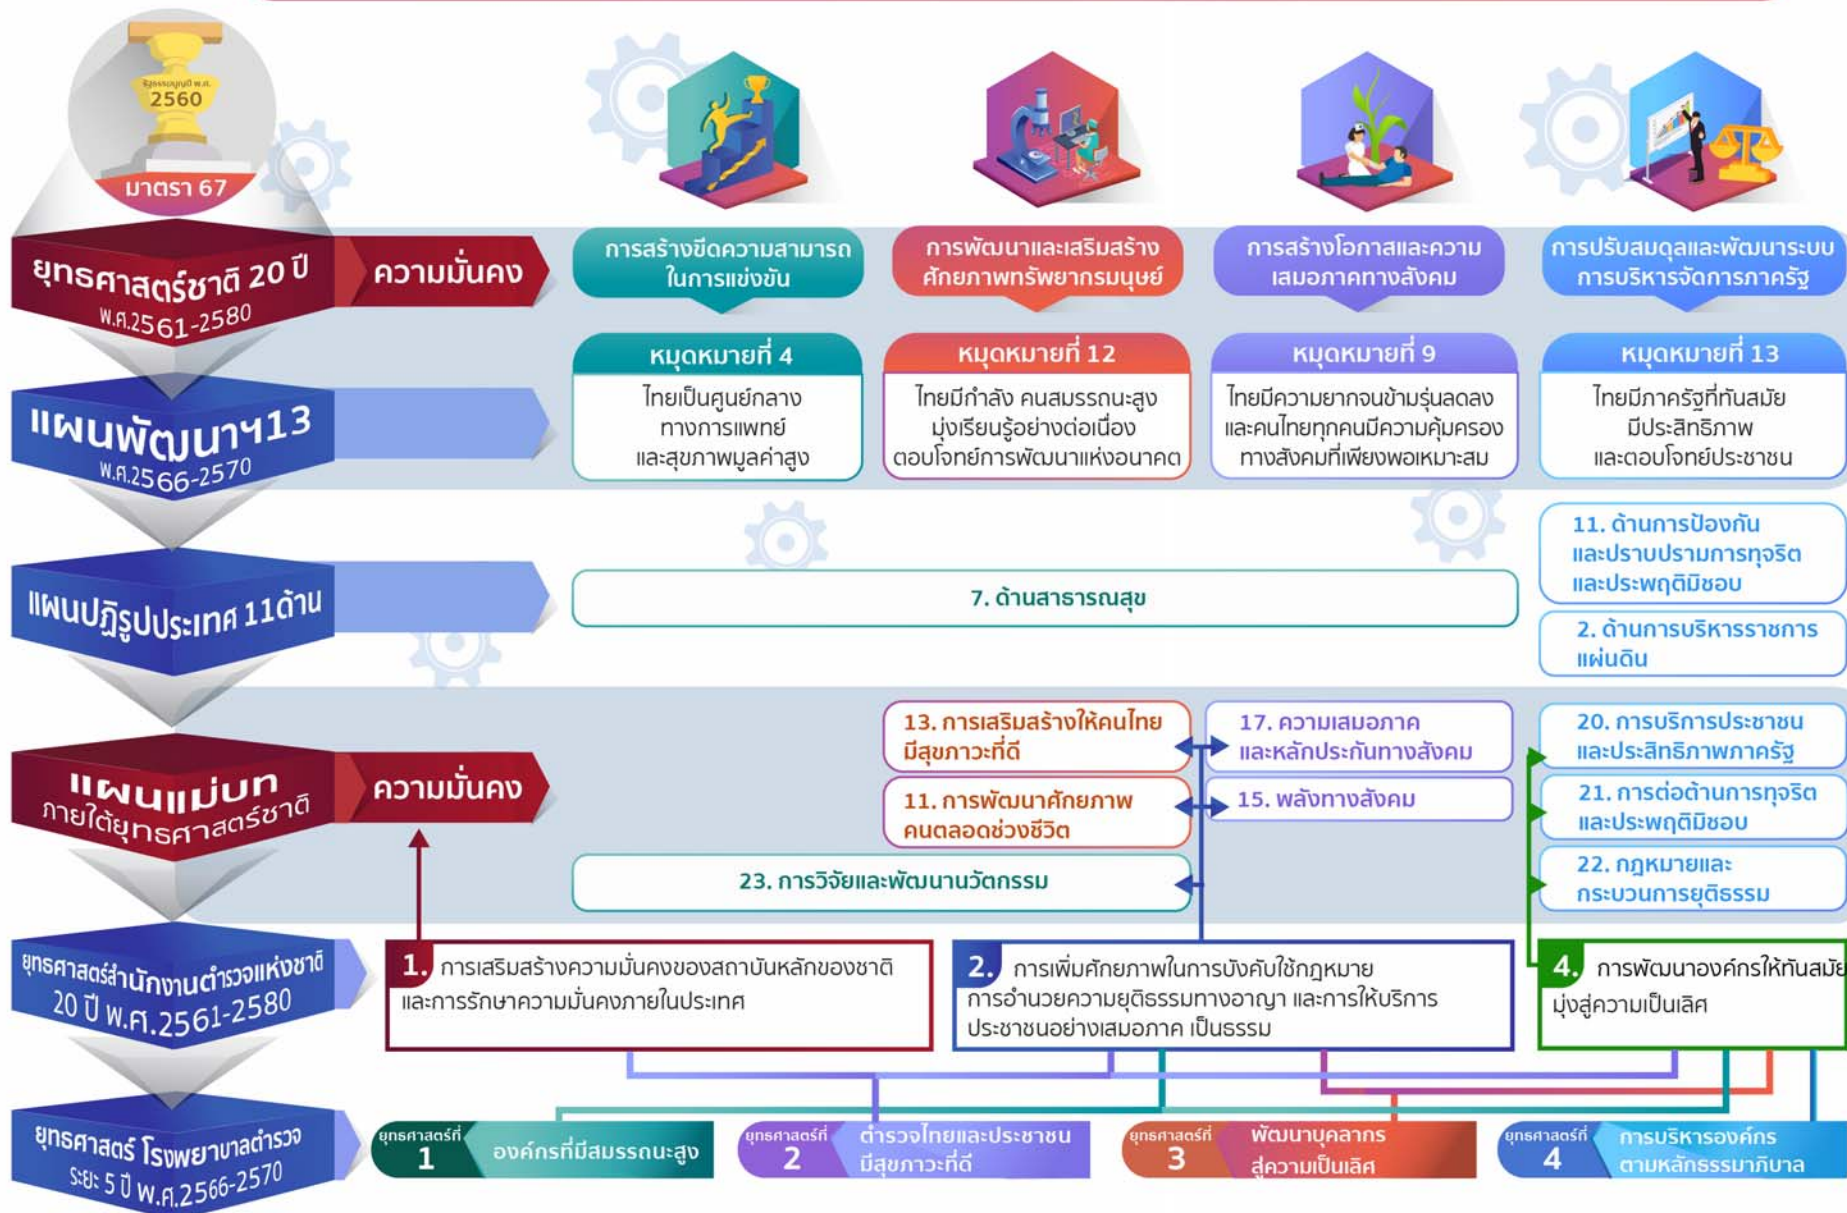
รัฐธรรมนูญ พ.ศ. 2560
มาตรา 67

ยุทธศาสตร์ชาติ 20 ปี พ.ศ.2561-2580
ความมั่นคง
การสร้างขีดความสามารถในการแข่งขัน
การพัฒนาและเสริมสร้างศักยภาพทรัพยากรมนุษย์
การสร้างโอกาสและความเสมอภาคทางสังคม
การปรับสมดุลและพัฒนาระบบการบริหารจัดการภาครัฐ

แผนพัฒนาฯ13 พ.ศ.2566-2570
หมุดหมายที่ 4
ไทยเป็นศูนย์กลางทางการแพทย์และสุขภาพมูลค่าสูง
หมุดหมายที่ 12
ไทยมีกำลัง คนสมรรถนะสูง มุ่งเรียนรู้อย่างต่อเนื่อง ตอบโจทย์การพัฒนาแห่งอนาคต
หมุดหมายที่ 9
ไทยมีความยากจนข้ามรุ่นลดลง และคนไทยทุกคนมีความคุ้มครองทางสังคมที่เพียงพอเหมาะสม
หมุดหมายที่ 13
ไทยมีภาครัฐที่ทันสมัย มีประสิทธิภาพ และตอบโจทย์ประชาชน

แผนปฏิรูปประเทศ 11ด้าน
7. ด้านสาธารณสุข
11. ด้านการป้องกันและปราบปรามการทุจริตและประพฤติมิชอบ
2. ด้านการบริหารราชการแผ่นดิน

แผนแม่บทภายใต้ยุทธศาสตร์ชาติ
ความมั่นคง
13. การเสริมสร้างให้คนไทยมีสุขภาวะที่ดี
17. ความเสมอภาคและหลักประกันทางสังคม
20. การบริการประชาชนและประสิทธิภาพภาครัฐ
11. การพัฒนาศักยภาพคนตลอดช่วงชีวิต
15. พลังทางสังคม
21. การต่อต้านการทุจริตและประพฤติมิชอบ
23. การวิจัยและพัฒนานวัตกรรม
22. กฎหมายและกระบวนการยุติธรรม

ยุทธศาสตร์สำนักงานตำรวจแห่งชาติ 20 ปี พ.ศ.2561-2580
1. การเสริมสร้างความมั่นคงของสถาบันหลักของชาติและการรักษาความมั่นคงภายในประเทศ
2. การเพิ่มศักยภาพในการบังคับใช้กฎหมาย การอำนวยความยุติธรรมทางอาญา และการให้บริการประชาชนอย่างเสมอภาค เป็นธรรม
4. การพัฒนาองค์กรให้ทันสมัย มุ่งสู่ความเป็นเลิศ

ยุทธศาสตร์ โรงพยาบาลตำรวจ ระยะ 5 ปี พ.ศ.2566-2570
ยุทธศาสตร์ที่ 1 องค์กรที่มีสมรรถนะสูง
ยุทธศาสตร์ที่ 2 ตำรวจไทยและประชาชนมีสุขภาวะที่ดี
ยุทธศาสตร์ที่ 3 พัฒนาบุคลากรสู่ความเป็นเลิศ
ยุทธศาสตร์ที่ 4 การบริหารองค์กรตามหลักธรรมาภิบาล